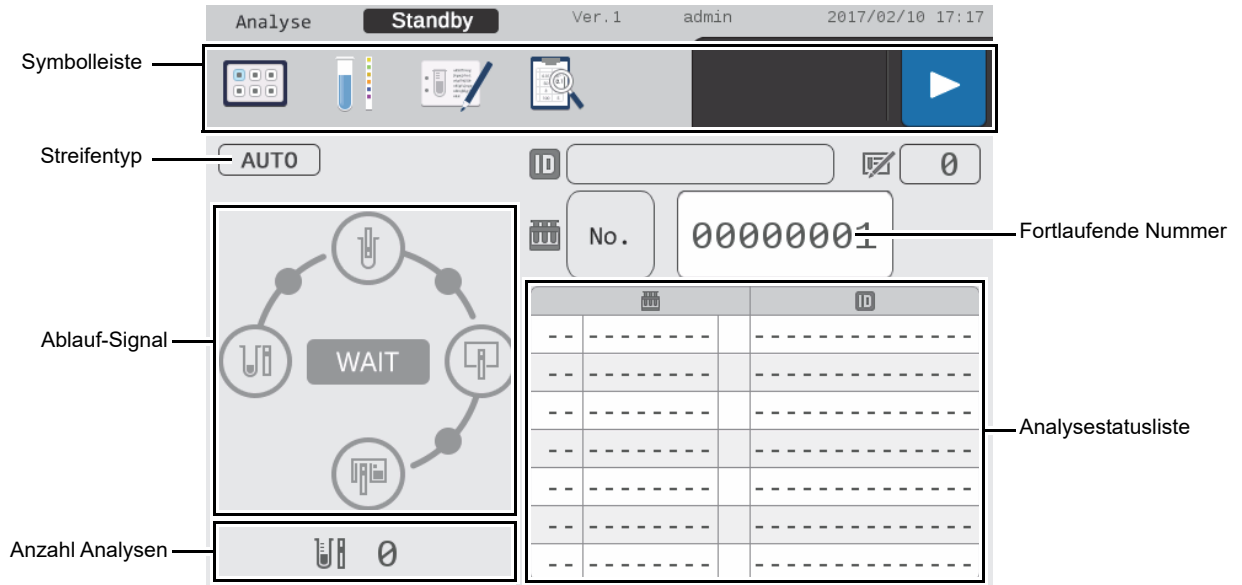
Analyse Standby Ver.1 admin 2017/02/10 17:17

Symbolleiste

Streifentyp

AUTO

ID

0

No.

00000001

Fortlaufende Nummer

Ablauf-Signal

WAIT

ID

| -- | -------- |  | -------------- |
|---|---|---|---|
| -- | -------- |  | -------------- |
| -- | -------- |  | -------------- |
| -- | -------- |  | -------------- |
| -- | -------- |  | -------------- |
| -- | -------- |  | -------------- |
| -- | -------- |  | -------------- |

Analysestatusliste

Anzahl Analysen

0